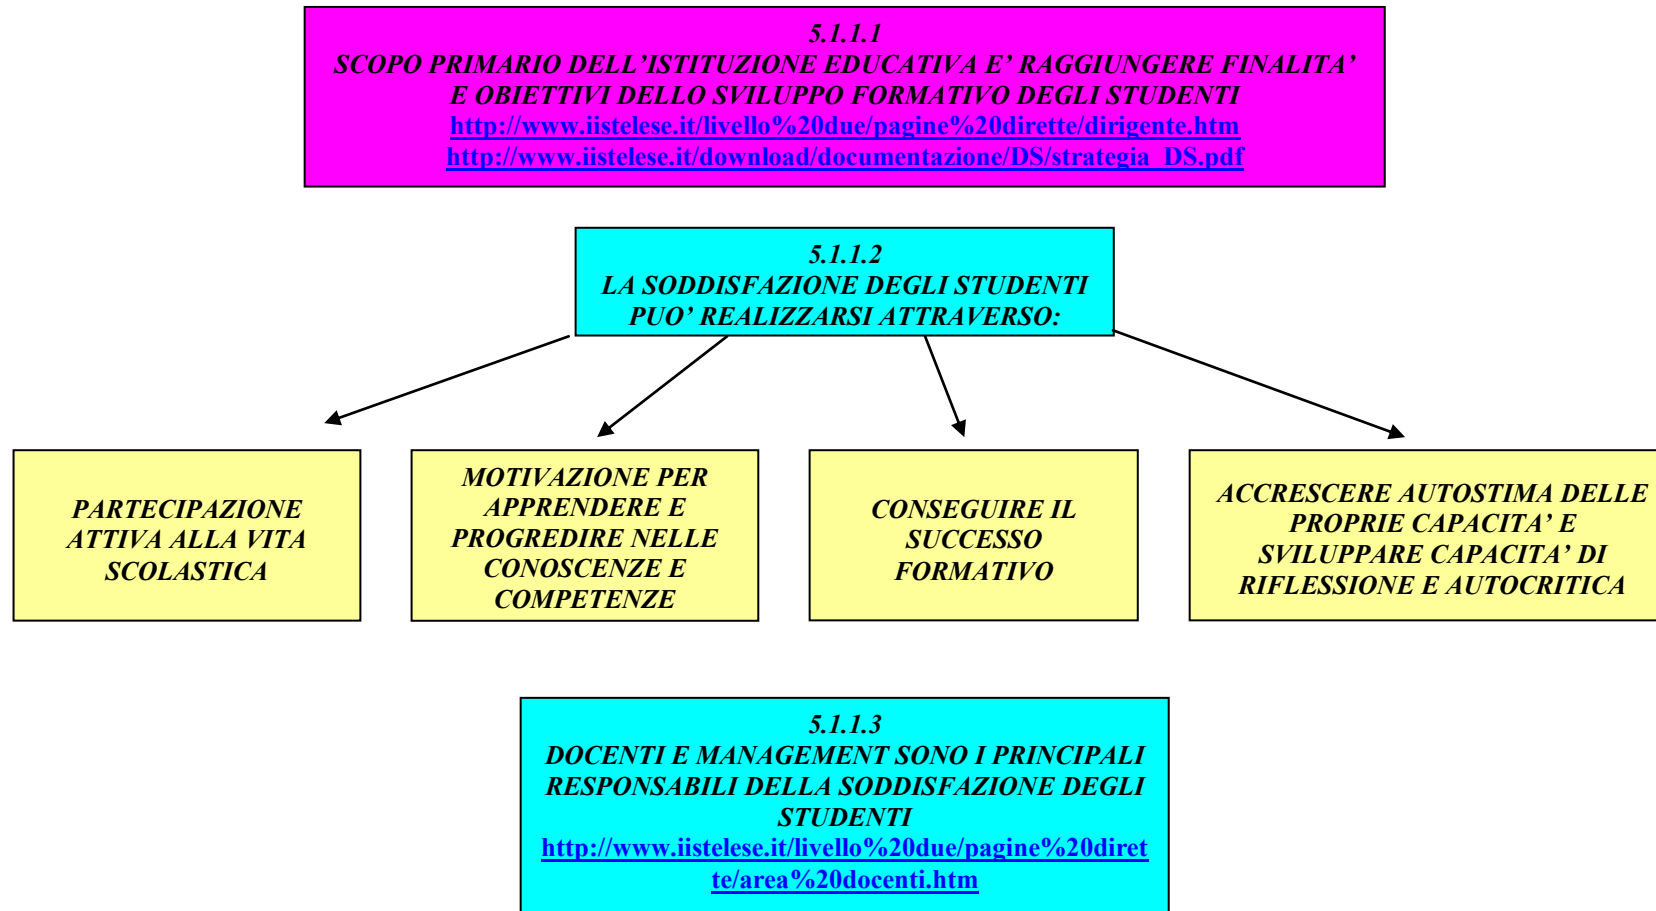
5.1.1.1
SCOPO PRIMARIO DELL'ISTITUZIONE EDUCATIVA E' RAGGIUNGERE FINALITA' E OBIETTIVI DELLO SVILUPPO FORMATIVO DEGLI STUDENTI
http://www.iistelese.it/livello%20due/pagine%20dirette/dirigente.htm
http://www.iistelese.it/download/documentazione/DS/strategia_DS.pdf

5.1.1.2
LA SODDISFAZIONE DEGLI STUDENTI PUO' REALIZZARSI ATTRAVERSO:

PARTECIPAZIONE ATTIVA ALLA VITA SCOLASTICA

MOTIVAZIONE PER APPRENDERE E PROGREDIRE NELLE CONOSCENZE E COMPETENZE

CONSEGUIRE IL SUCCESSO FORMATIVO

ACCRESCERE AUTOSTIMA DELLE PROPRIE CAPACITA' E SVILUPPARE CAPACITA' DI RIFLESSIONE E AUTOCRITICA

5.1.1.3
DOCENTI E MANAGEMENT SONO I PRINCIPALI RESPONSABILI DELLA SODDISFAZIONE DEGLI STUDENTI
http://www.iistelese.it/livello%20due/pagine%20dirette/area%20docenti.htm